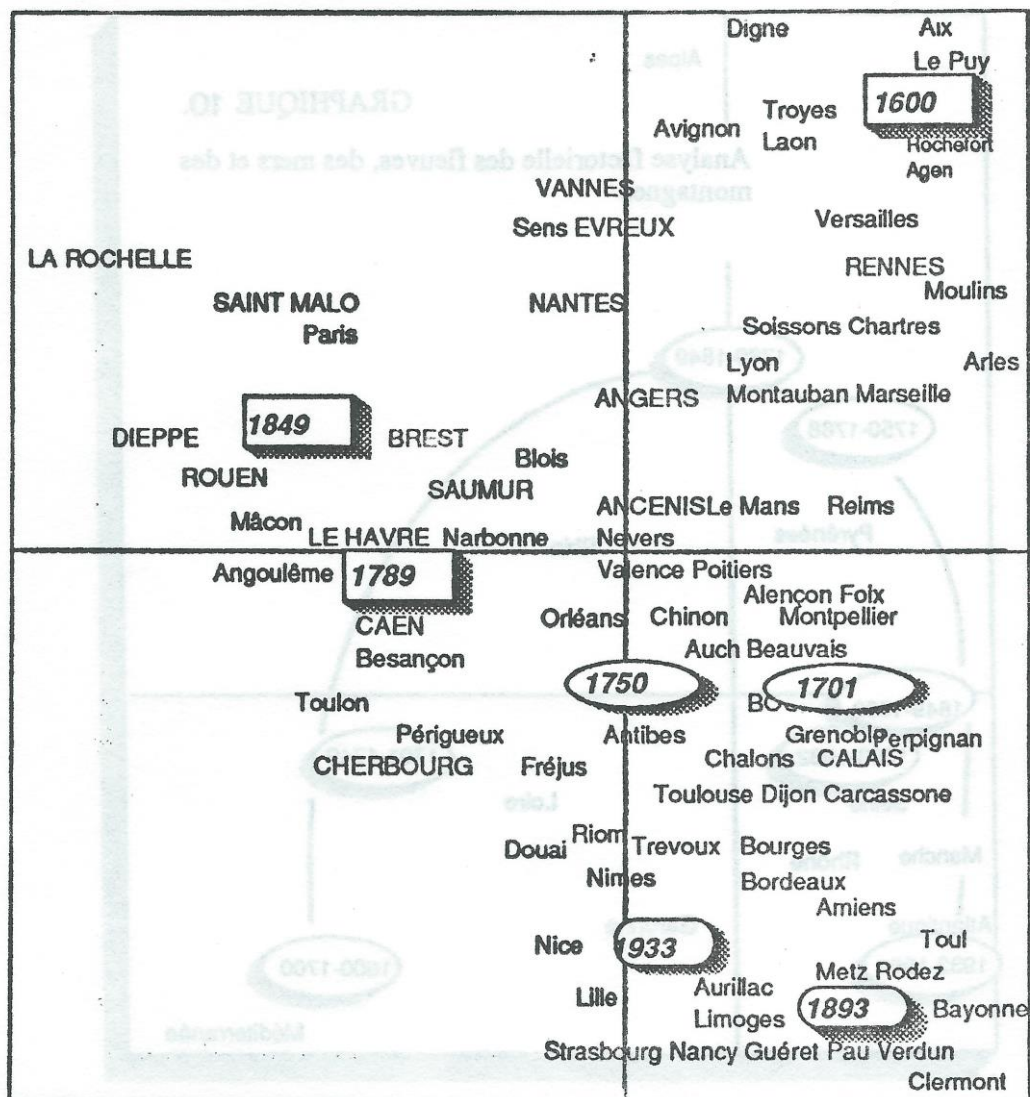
Digne Aix
Le Puy
Avignon Troyes Laon 1600 Rochefort Agen
VANNES
Sens EVREUX Versailles
LA ROCHELLE
RENNES Moulins
SAINT MALO NANTES
Paris
Soissons Chartres
Lyon Arles
ANGERS Montauban Marseille
DIEPPE 1849 BREST
Blois
ROUEN
SAUMUR
ANCENIS Le Mans Reims
Mâcon LE HAVRE Narbonne Nevers
Angoulême 1789
Valence Poitiers
Alençon Foix
Orléans Chinon Montpellier
CAEN
Auch Beauvais
Besançon
1750 1701
Toulon
BO
Périgueux Antibes Grenoble Perpignan
Chalons CALAIS
CHERBOURG Fréjus
Toulouse Dijon Carcassone
Douai Riom Trevoux Bourges
Nimes
Bordeaux
Amiens
Nice 1933 Toul
Metz Rodez
Lille Aurillac
Limoges 1893 Bayonne
Strasbourg Nancy Guéret Pau Verdun
Clermont

GRAPHIQUE 10.
Analyse factorielle des fleuves, des mers et des montagnes
Alpes
1750-1788
Pyrénées
Loire
Manche
Atlantique
1800-1700
Méditerranée
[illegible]